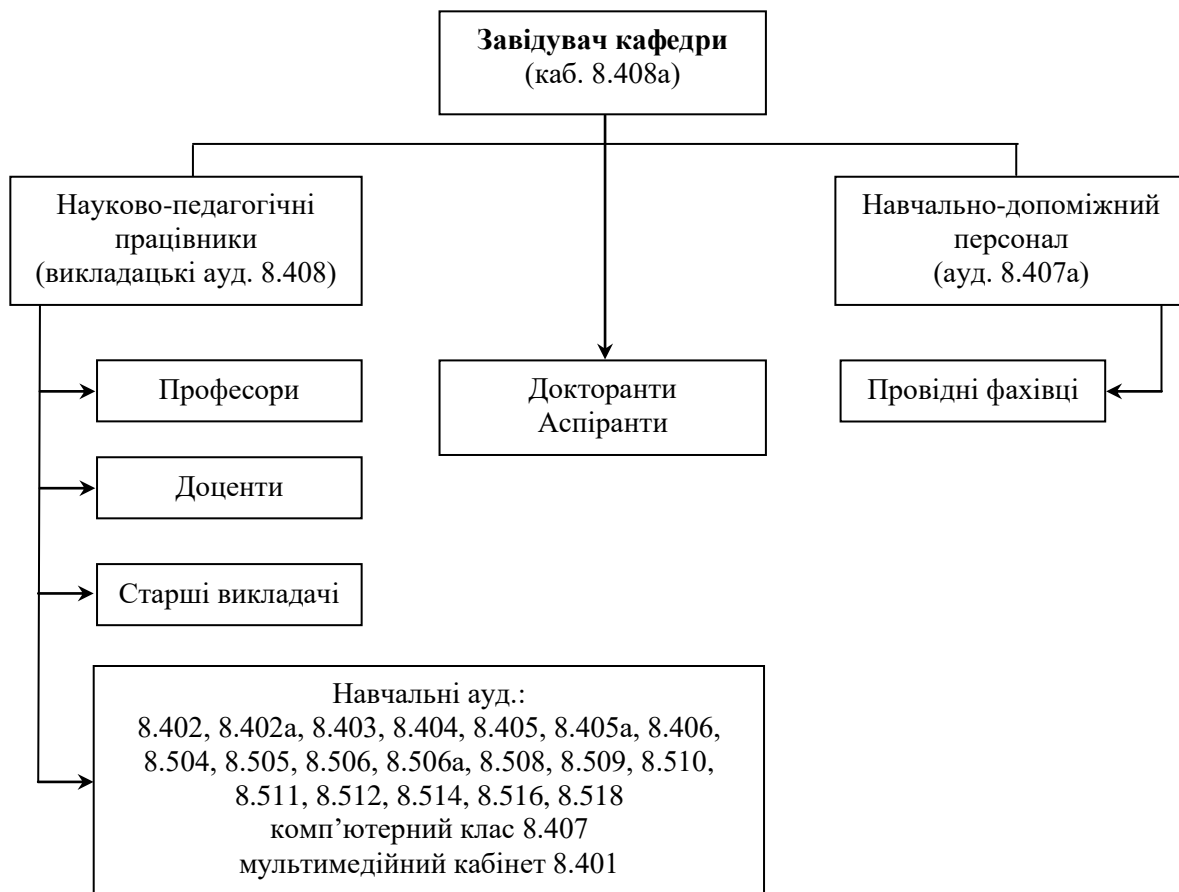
**Завідувач кафедри**
(каб. 8.408а)

Науково-педагогічні працівники
(викладацькі ауд. 8.408)

Навчально-допоміжний персонал
(ауд. 8.407а)

Професори

Доктора­нти
Аспіранти

Провідні фахівці

Доценти

Старші викладачі

Навчальні ауд.:
8.402, 8.402а, 8.403, 8.404, 8.405, 8.405а, 8.406, 8.504, 8.505, 8.506, 8.506а, 8.508, 8.509, 8.510, 8.511, 8.512, 8.514, 8.516, 8.518
комп'ютерний клас 8.407
мультимедійний кабінет 8.401